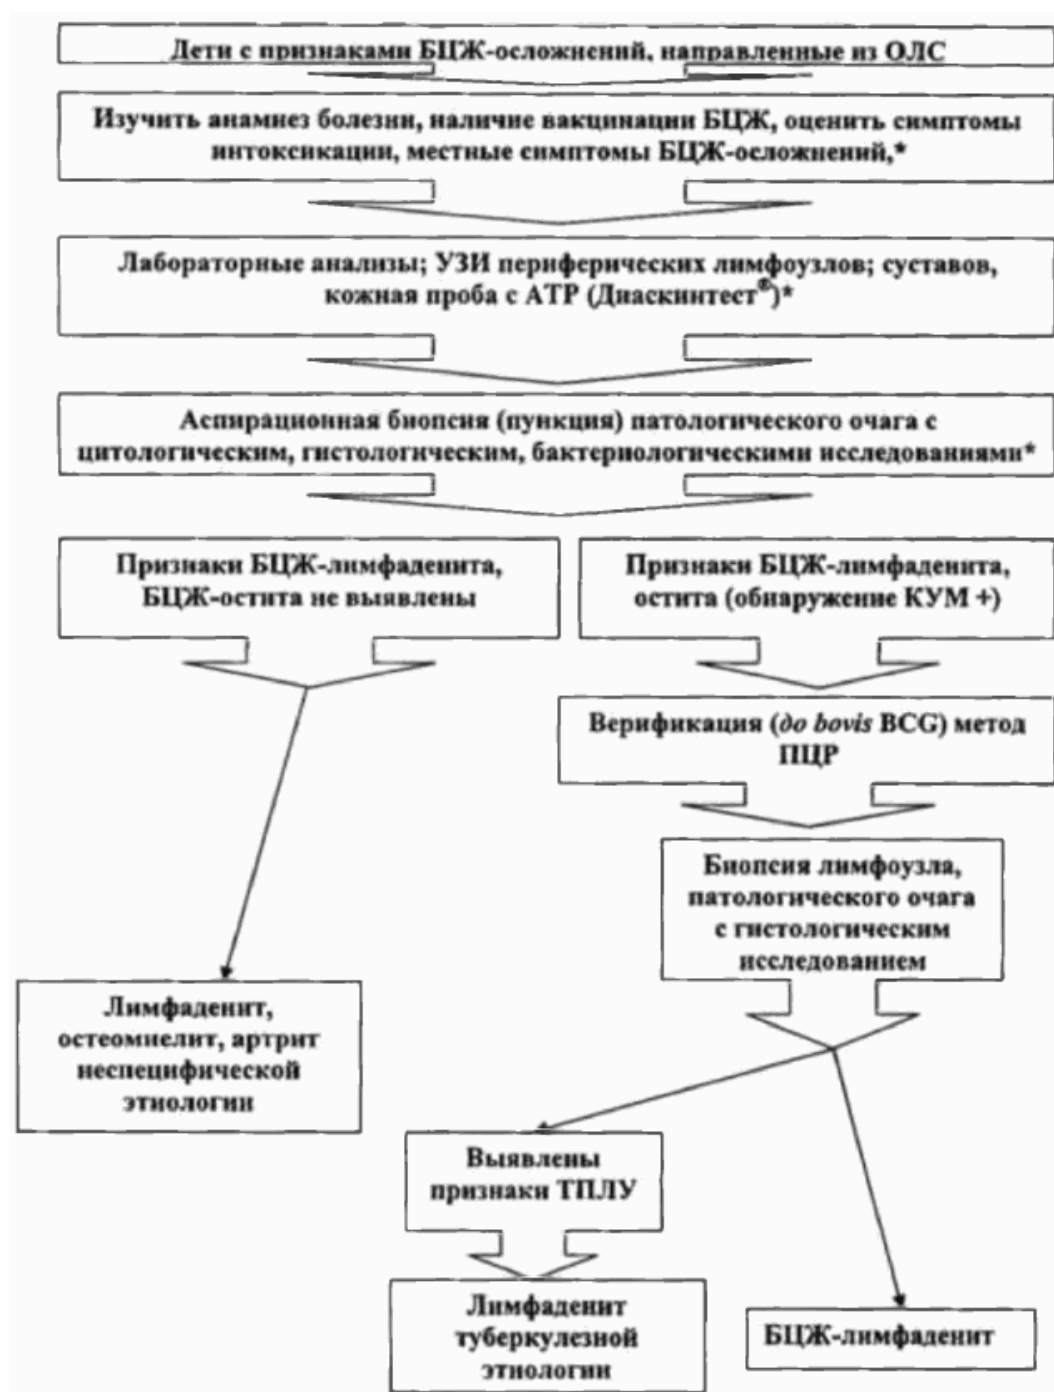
Дети с признаками БЦЖ-осложнений, направленные из ОЛС

Изучить анамнез болезни, наличие вакцинации БЦЖ, оценить симптомы интоксикации, местные симптомы БЦЖ-осложнений,*

Лабораторные анализы; УЗИ периферических лимфоузлов; суставов, кожная проба с АТР (Диаскинтест®)*

Аспирационная биопсия (пункция) патологического очага с цитологическим, гистологическим, бактериологическими исследованиями*

Признаки БЦЖ-лимфаденита, БЦЖ-остита не выявлены

Признаки БЦЖ-лимфаденита, остита (обнаружение КУМ +)

Верификация (*do bovis* BCG) метод ПЦР

Биопсия лимфоузла, патологического очага с гистологическим исследованием

Лимфаденит, остеомиелит, артрит неспецифической этиологии

Выявлены признаки ТПЛУ

Лимфаденит туберкулезной этиологии

БЦЖ-лимфаденит